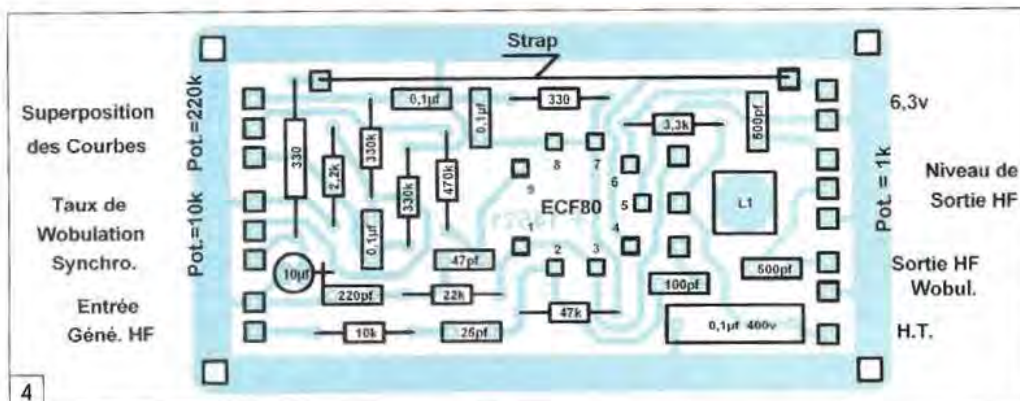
Strap

Superposition des Courbes

Taux de Wobulation

Synchro.

Entrée Géné. HF

Pot.=220k

Pot.=10k

330

2,2k

330k

330k

470k

0,1µf

0,1µf

0,1µf

330

3,3k

500pf

8

7

9

6

5

ECF80

4

1

2

3

L1

10µf

47pf

220pf

22k

100pf

500pf

47k

10k

25pf

0,1µf 400v

Pot. = 1k

6,3v

Niveau de Sortie HF

Sortie HF Wobul.

H.T.

4